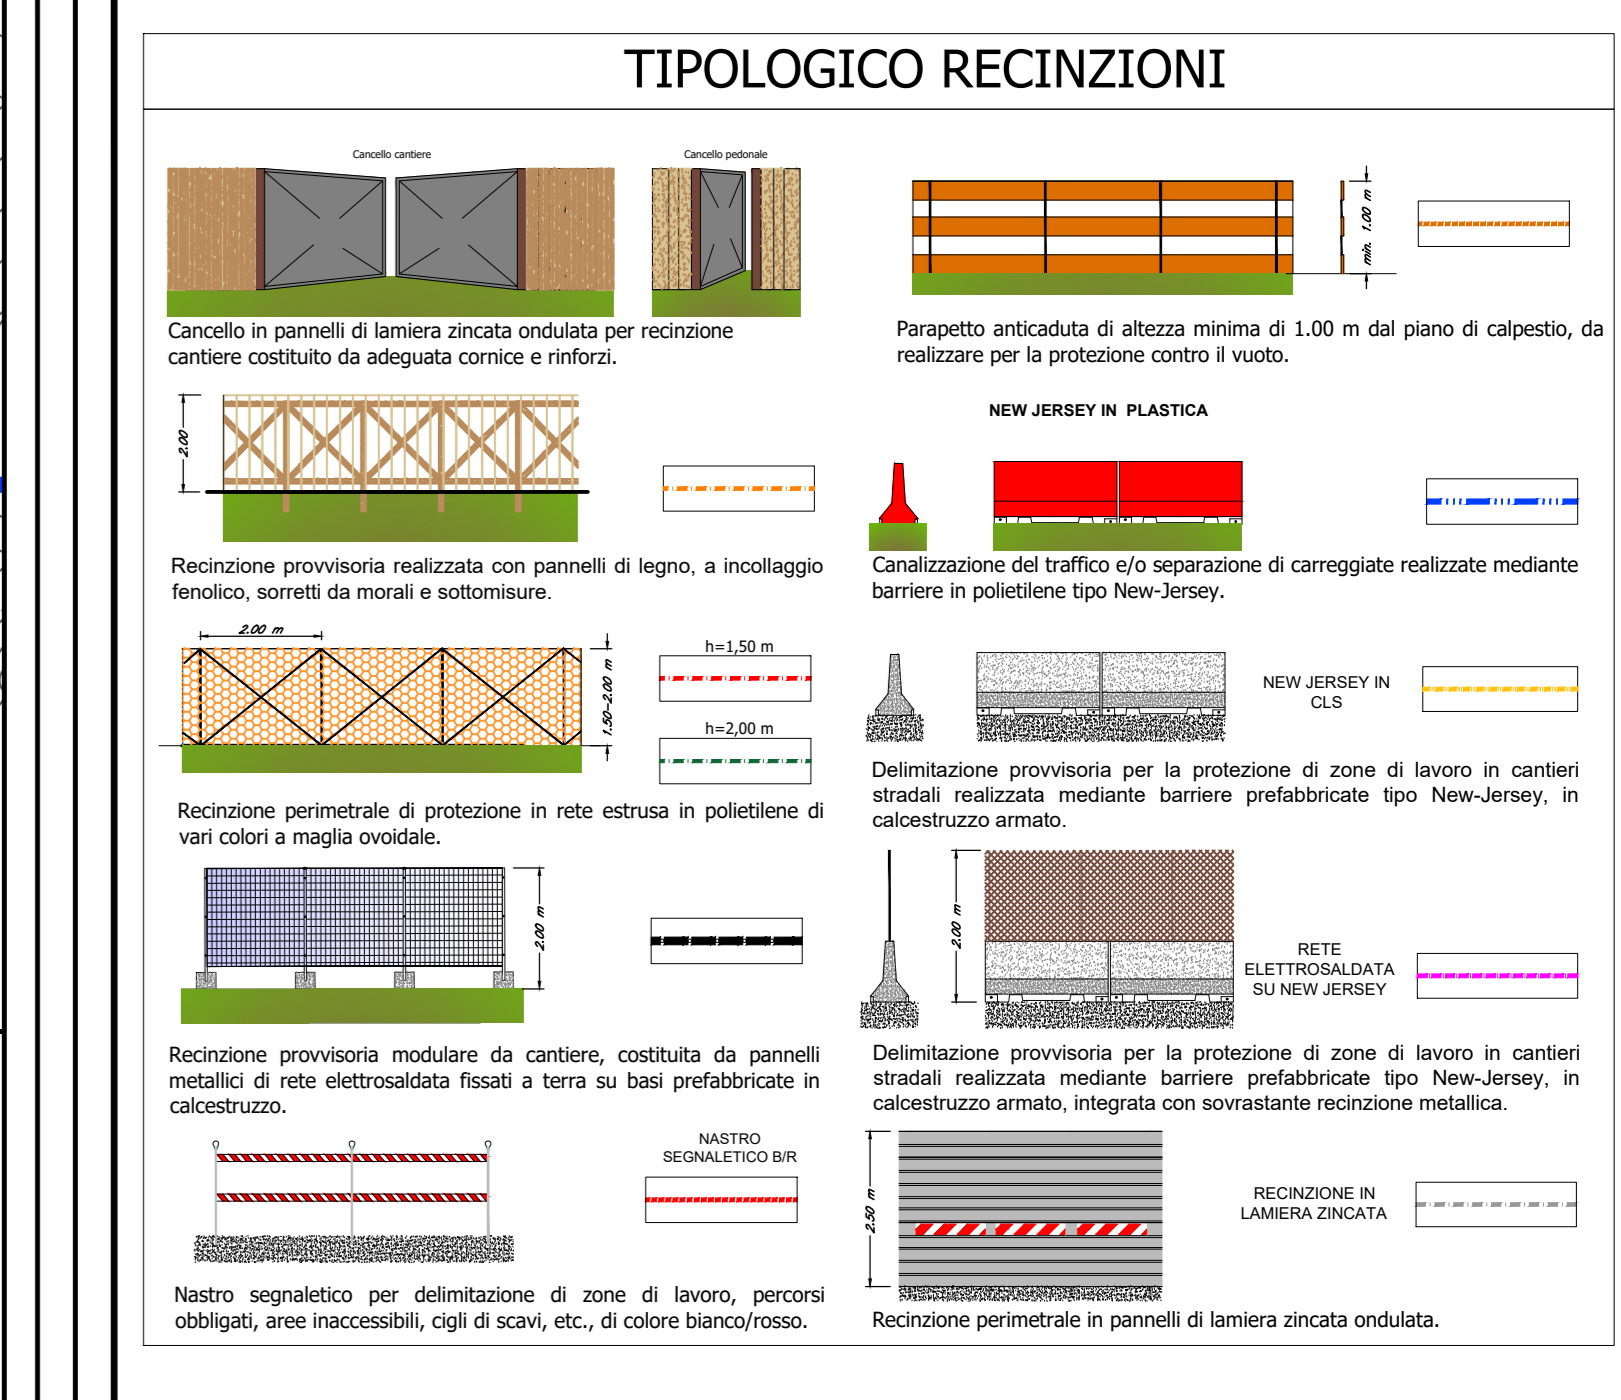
TIPOLOGICO RECINZIONI

Cancello cantiere

Cancello pedonale

Cancello in pannelli di lamiera zincata ondulata per recinzione cantiere costituito da adeguata cornice e rinforzi.

min. 1.00 m

Parapetto anticaduta di altezza minima di 1.00 m dal piano di calpestio, da realizzare per la protezione contro il vuoto.

2.00

Recinzione provvisoria realizzata con pannelli di legno, a incollaggio fenolico, sorretti da morali e sottomisure.

NEW JERSEY IN PLASTICA

Canalizzazione del traffico e/o separazione di carreggiate realizzate mediante barriere in polietilene tipo New-Jersey.

2.00 m

1.50-2.00 m

h=1,50 m

h=2,00 m

Recinzione perimetrale di protezione in rete estrusa in polietilene di vari colori a maglia ovoidale.

NEW JERSEY IN CLS

Delimitazione provvisoria per la protezione di zone di lavoro in cantieri stradali realizzata mediante barriere prefabbricate tipo New-Jersey, in calcestruzzo armato.

2.00 m

Recinzione provvisoria modulare da cantiere, costituita da pannelli metallici di rete elettrosaldata fissati a terra su basi prefabbricate in calcestruzzo.

2.00 m

RETE ELETTROSALDATA SU NEW JERSEY

Delimitazione provvisoria per la protezione di zone di lavoro in cantieri stradali realizzata mediante barriere prefabbricate tipo New-Jersey, in calcestruzzo armato, integrata con sovrastante recinzione metallica.

NASTRO SEGNALETICO B/R

Nastro segnaletico per delimitazione di zone di lavoro, percorsi obbligati, aree inaccessibili, cigli di scavi, etc., di colore bianco/rosso.

2.50 m

RECINZIONE IN LAMIERA ZINCATA

Recinzione perimetrale in pannelli di lamiera zincata ondulata.